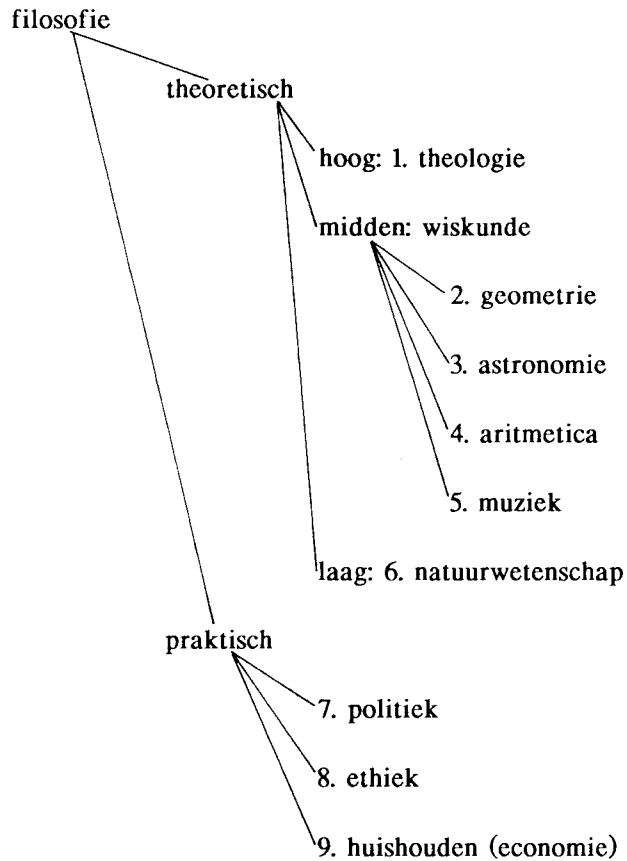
filosofie

theoretisch

hoog: 1. theologie

midden: wiskunde

2. geometrie

3. astronomie

4. aritmetica

5. muziek

laag: 6. natuurwetenschap

praktisch

7. politiek

8. ethiek

9. huishouden (economie)